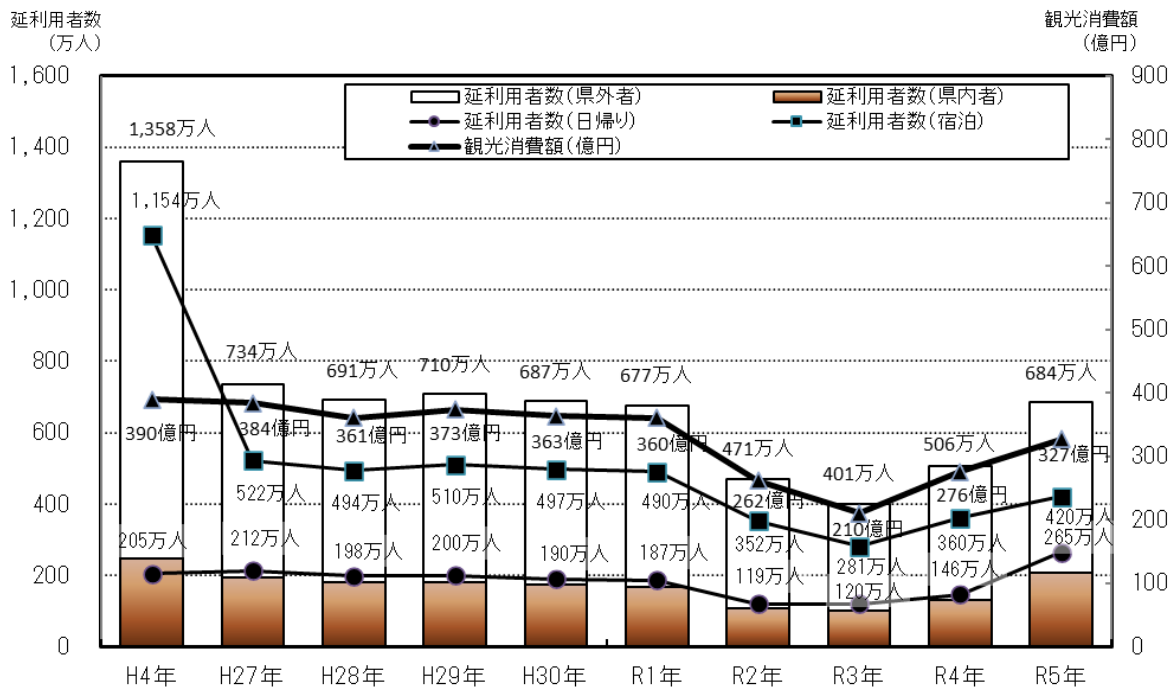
延利用者数
（万人）

観光消費額
（億円）

1,600
1,400
1,200
1,000
800
600
400
200
0

900
800
700
600
500
400
300
200
100
0

延利用者数（県外者）
延利用者数（県内者）
延利用者数（日帰り）
延利用者数（宿泊）
観光消費額（億円）

1,358万人
1,154万人
734万人
691万人
710万人
687万人
677万人
471万人
401万人
506万人
684万人

390億円
384億円
361億円
373億円
363億円
360億円
262億円
210億円
276億円
327億円

522万人
494万人
510万人
497万人
490万人
352万人
281万人
360万人
420万人

205万人
212万人
198万人
200万人
190万人
187万人
119万人
120万人
146万人
265万人

H4年
H27年
H28年
H29年
H30年
R1年
R2年
R3年
R4年
R5年